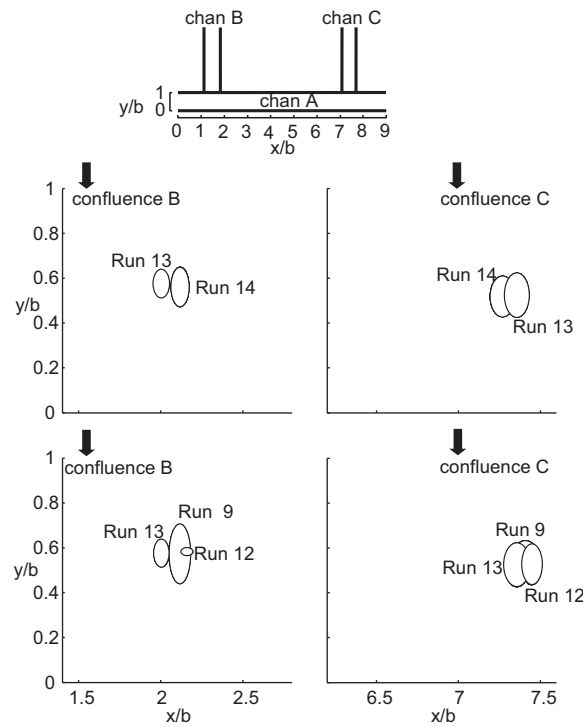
chan B
chan C
1
y/b
0
chan A
0 1 2 3 4 5 6 7 8 9
x/b

1
confluence B
0.8
0.6
Run 13
Run 14
y/b
0.4
0.2
0

confluence C
Run 14
Run 13

1
confluence B
0.8
Run 9
0.6
Run 13
Run 12
y/b
0.4
0.2
0
1.5
2
2.5
x/b

confluence C
Run 9
Run 13
Run 12
6.5
7
7.5
x/b